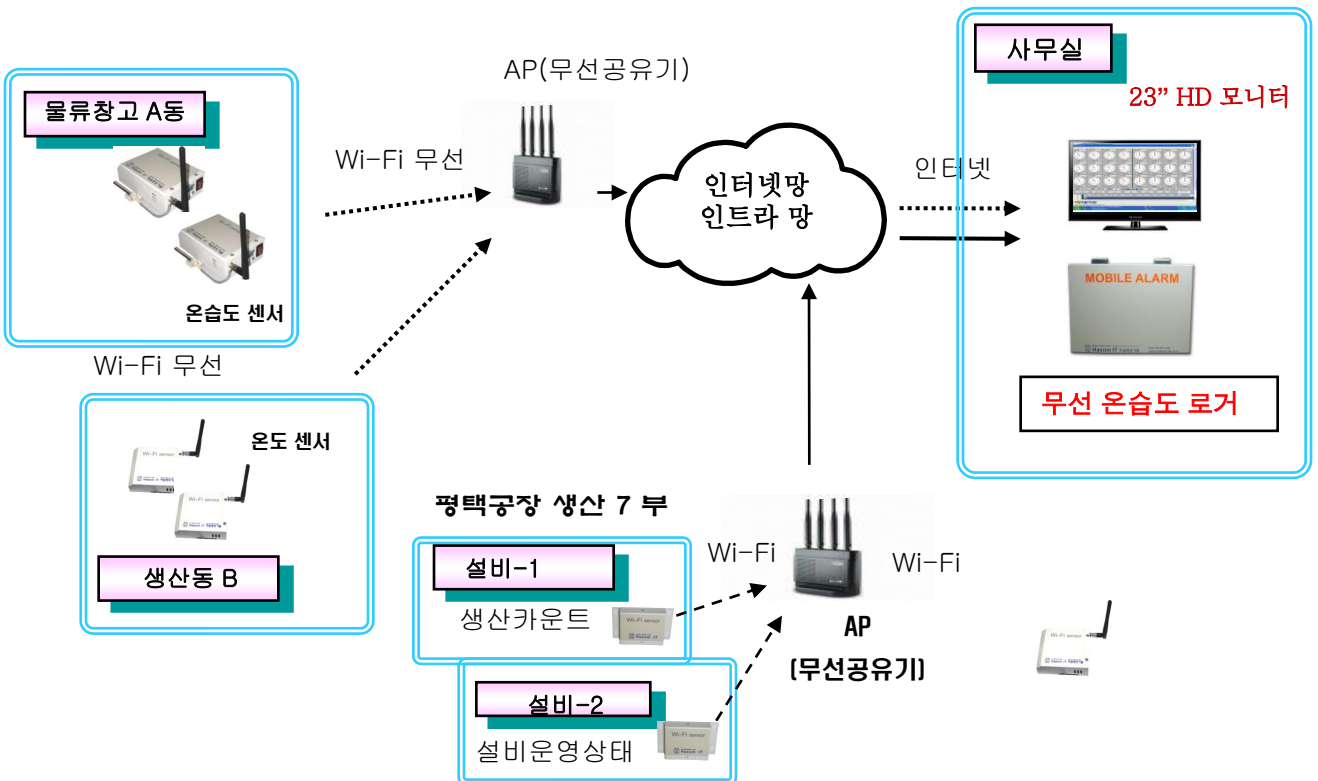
물류창고 A동

온습도 센서

Wi-Fi 무선

AP(무선공유기)

Wi-Fi 무선

인터넷망
인트라 망

인터넷

사무실

23" HD 모니터

MOBILE ALARM

무선 온습도 로거

온도 센서

생산동 B

평택공장 생산 7 부

설비-1

생산카운트

설비-2

설비운영상태

Wi-Fi

Wi-Fi

AP

(무선공유기)